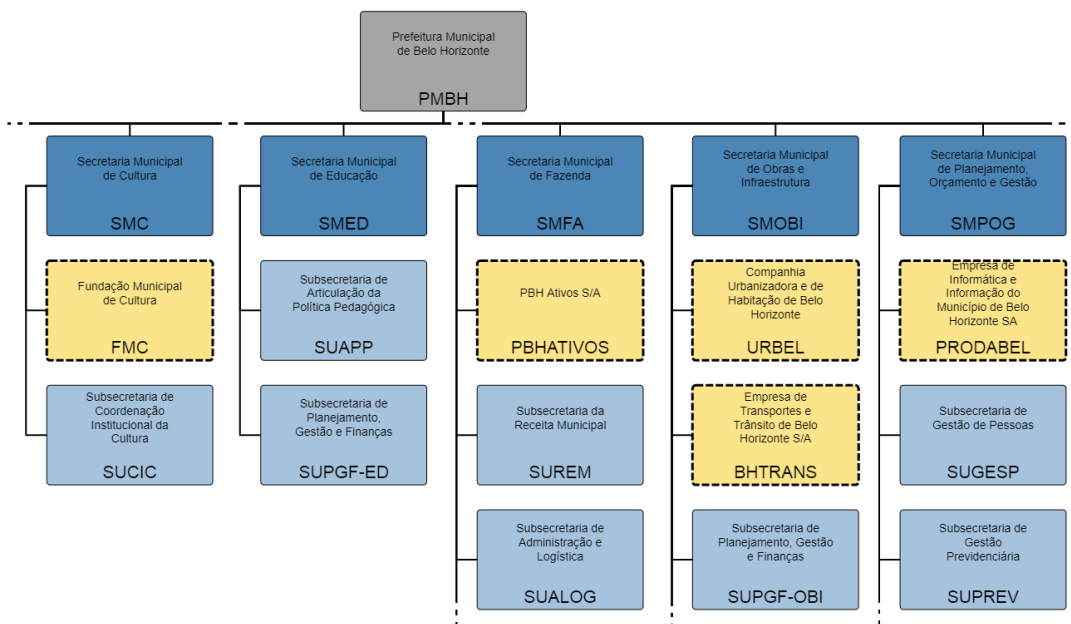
Prefeitura Municipal de Belo Horizonte
PMBH

Secretaria Municipal de Cultura
SMC

Fundação Municipal de Cultura
FMC

Subsecretaria de Coordenação Institucional da Cultura
SUCIC

Secretaria Municipal de Educação
SMED

Subsecretaria de Articulação da Política Pedagógica
SUAPP

Subsecretaria de Planejamento, Gestão e Finanças
SUPGF-ED

Secretaria Municipal de Fazenda
SMFA

PBH Ativos S/A
PBHATIVOS

Subsecretaria da Receita Municipal
SUREM

Subsecretaria de Administração e Logística
SUALOG

Secretaria Municipal de Obras e Infraestrutura
SMOBI

Companhia Urbanizadora e de Habitação de Belo Horizonte
URBEL

Empresa de Transportes e Trânsito de Belo Horizonte S/A
BHTRANS

Subsecretaria de Planejamento, Gestão e Finanças
SUPGF-OBI

Secretaria Municipal de Planejamento, Orçamento e Gestão
SMPOG

Empresa de Informática e Informação do Município de Belo Horizonte SA
PRODABEL

Subsecretaria de Gestão de Pessoas
SUGESP

Subsecretaria de Gestão Previdenciária
SUPREV